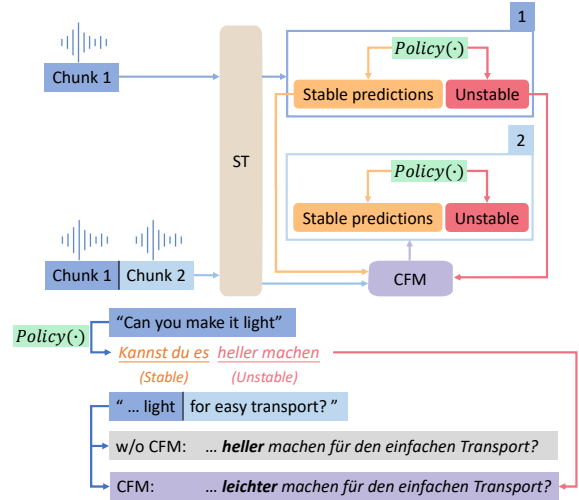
1

Chunk 1

ST

$Policy(\cdot)$

Stable predictions

Unstable

2

$Policy(\cdot)$

Stable predictions

Unstable

Chunk 1 | Chunk 2

CFM

$Policy(\cdot)$

“Can you make it light”

Kannst du es heller machen

(Stable) (Unstable)

“ … light | for easy transport? ”

w/o CFM: … **heller** machen für den einfachen Transport?

CFM: … **leichter** machen für den einfachen Transport?